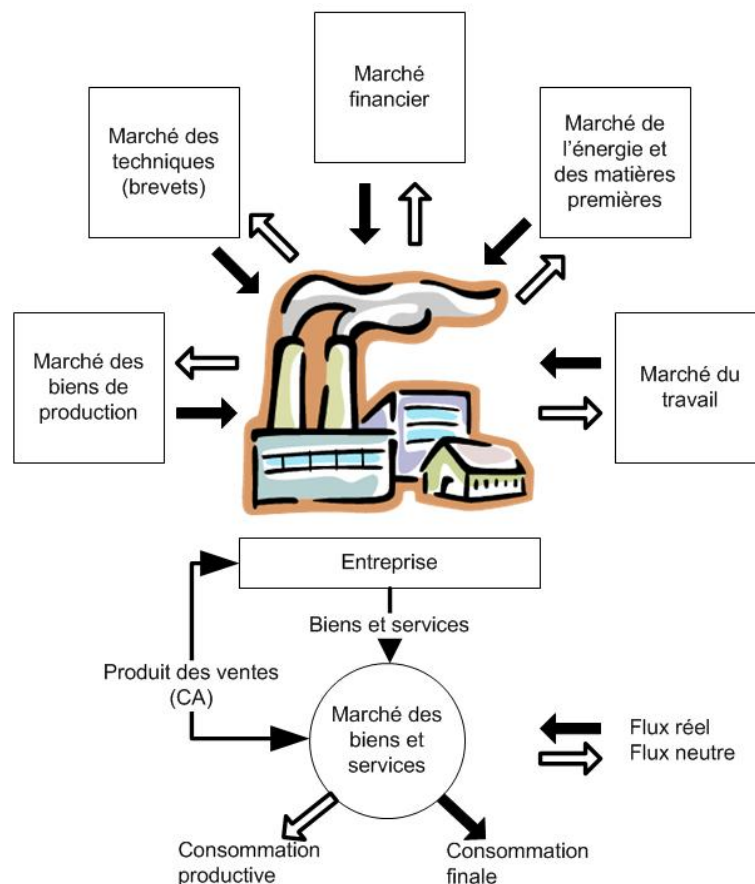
Marché financier

Marché des techniques (brevets)

Marché de l'énergie et des matières premières

Marché des biens de production

Marché du travail

Entreprise

Biens et services

Produit des ventes (CA)

Marché des biens et services

Flux réel
Flux neutre

Consommation productive

Consommation finale